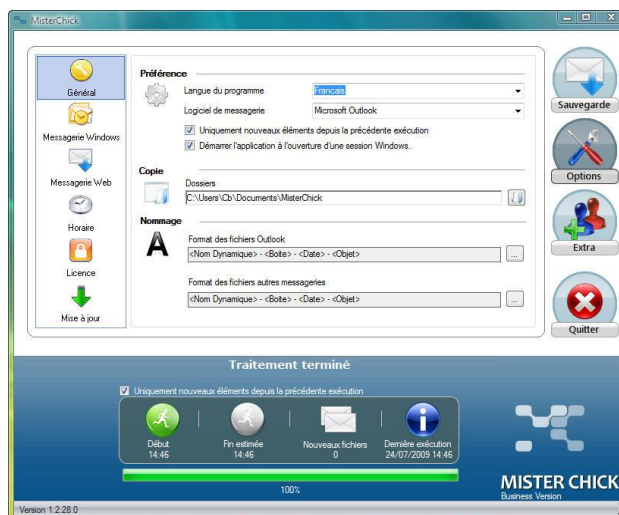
MisterChick

Général
Messagerie Windows
Messagerie Web
Horaire
Licence
Mise à jour

Préférence
Langue du programme
Francais
Logiciel de messagerie
Microsoft Outlook
Uniquement nouveaux éléments depuis la précédente exécution
Démarrer l'application à l'ouverture d'une session Windows.

Copie
Dossiers
C:\Users\Cb\Documents\MisterChick

Nommage
Format des fichiers Outlook
<Nom Dynamique> - <Boite> - <Date> - <Objet>
...
Format des fichiers autres messageries
<Nom Dynamique> - <Boite> - <Date> - <Objet>
...

Sauvegarde
Options
Extra
Quitter

Traitement terminé
Uniquement nouveaux éléments depuis la précédente exécution

Début
14:46
Fin estimée
14:46
Nouveaux fichiers
0
Dernière exécution
24/07/2009 14:46

100%

MISTER CHICK
Business Version

Version 1.2.28.0